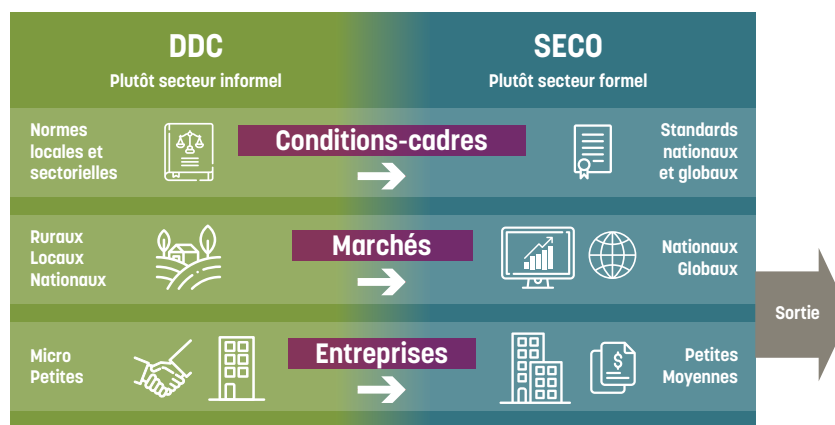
DDC
Plutôt secteur informel

SECO
Plutôt secteur formel

Normes locales et sectorielles

Conditions-cadres

Standards nationaux et globaux

Ruraux
Locaux
Nationaux

Marchés

Nationaux
Globaux

Sortie

Micro
Petites

Entreprises

Petites
Moyennes